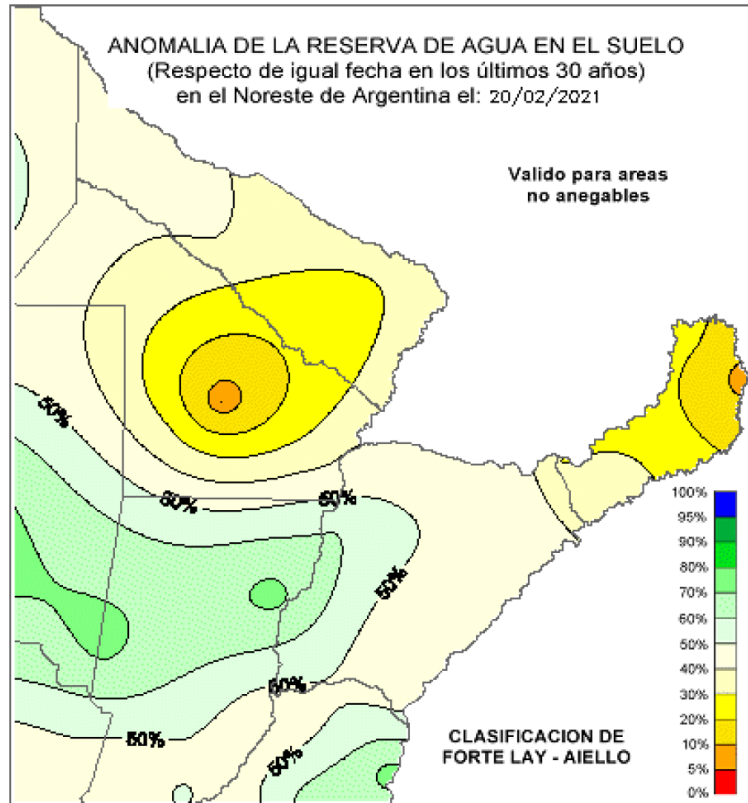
ANOMALIA DE LA RESERVA DE AGUA EN EL SUELO
(Respecto de igual fecha en los últimos 30 años)
en el Noreste de Argentina el: 20/02/2021

Valido para areas no anegables

50%
50%
50%
50%
50%
50%
50%

100%
95%
90%
80%
70%
60%
50%
40%
30%
20%
10%
5%
0%

CLASIFICACION DE FORTE LAY - AIELLO